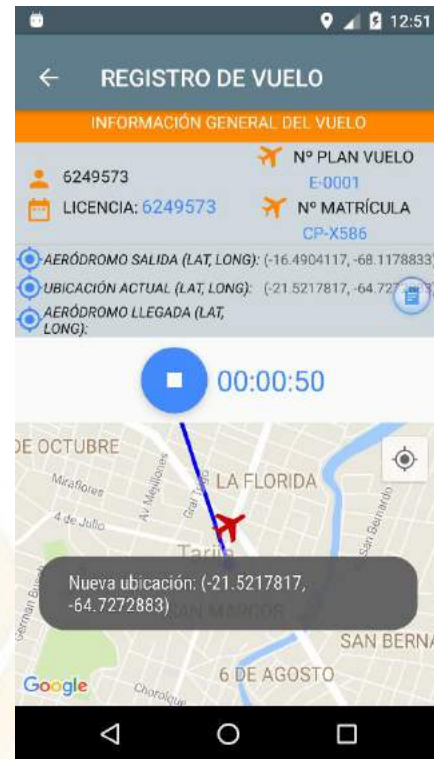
12:51

REGISTRO DE VUELO

INFORMACIÓN GENERAL DEL VUELO

6249573

LICENCIA: 6249573

Nº PLAN VUELO
E-0001

Nº MATRÍCULA
CP-X586

AERÓDROMO SALIDA (LAT, LONG): (-16.4904117, -68.1178833)

UBICACIÓN ACTUAL (LAT, LONG): (-21.5217817, -64.727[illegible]

AERÓDROMO LLEGADA (LAT, LONG):

00:00:50

DE OCTUBRE
Miraflores
4 de Julio
Av Méndez
Gral Trigo
LA FLORIDA
San Bernardo
Tarija
German Busch
SAN MARCOS
SAN BERNA
6 DE AGOSTO
Google
Chorolque

Nueva ubicación: (-21.5217817, -64.7272883)